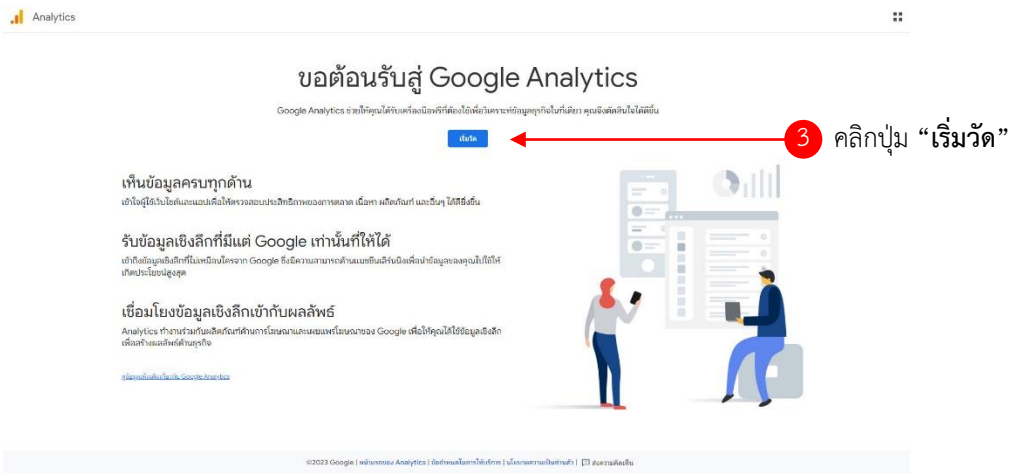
Analytics

ขอต้อนรับสู่ Google Analytics

Google Analytics ช่วยให้คุณได้รับเครื่องมือฟรีที่ต้องใช้เพื่อวิเคราะห์ข้อมูลธุรกิจในที่เดียว คุณจึงตัดสินใจได้ดีขึ้น

เริ่มวัด

3 คลิกปุ่ม "เริ่มวัด"

เห็นข้อมูลครบทุกด้าน

เข้าใจผู้ใช้เว็บไซต์และแอปเพื่อให้ตรวจสอบประสิทธิภาพของการตลาด เนื้อหา ผลิตภัณฑ์ และอื่นๆ ได้ดียิ่งขึ้น

รับข้อมูลเชิงลึกที่มีแต่ Google เท่านั้นที่ให้ได้

เข้าถึงข้อมูลเชิงลึกที่ไม่เหมือนใครจาก Google ซึ่งมีความสามารถด้านแมชชีนเลิร์นนิงเพื่อนำข้อมูลของคุณไปใช้ให้เกิดประโยชน์สูงสุด

เชื่อมโยงข้อมูลเชิงลึกเข้ากับผลลัพธ์

Analytics ทำงานร่วมกับผลิตภัณฑ์ด้านการโฆษณาและเผยแพร่โฆษณาของ Google เพื่อให้คุณได้ใช้ข้อมูลเชิงลึกเพื่อสร้างผลลัพธ์ด้านธุรกิจ

ดูข้อมูลเพิ่มเติมเกี่ยวกับ Google Analytics

©2023 Google | หน้าแรกของ Analytics | ข้อกำหนดในการให้บริการ | นโยบายความเป็นส่วนตัว | ส่งความคิดเห็น